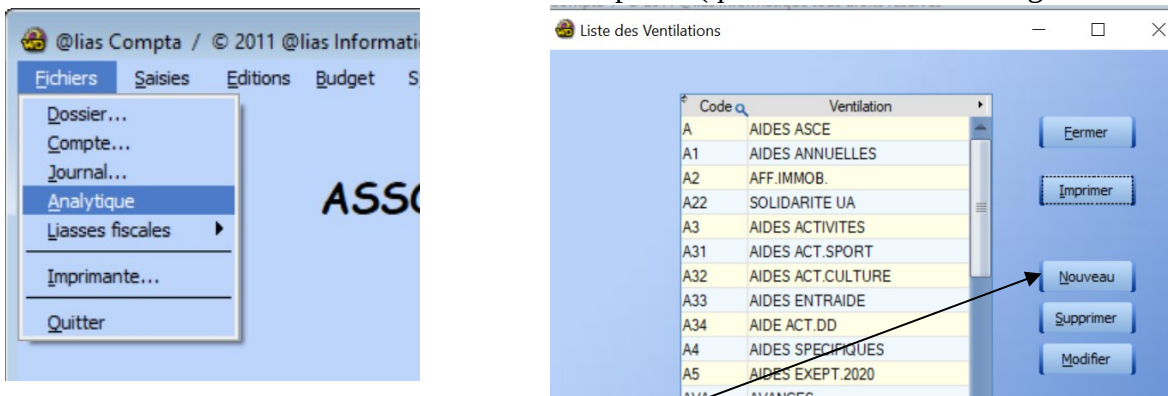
@lias Compta / © 2011 @lias Informati

Fichiers Saisies Editions Budget S

Dossier...
Compte...
Journal...
Analytique
Liasses fiscales
Imprimante...
Quitter

ASS

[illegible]

Liste des Ventilations

| Code | Ventilation |
|---|---|
| A | AIDES ASCE |
| A1 | AIDES ANNUELLES |
| A2 | AFF.IMMOB. |
| A22 | SOLIDARITE UA |
| A3 | AIDES ACTIVITES |
| A31 | AIDES ACT.SPORT |
| A32 | AIDES ACT.CULTURE |
| A33 | AIDES ENTRAIDE |
| A34 | AIDE ACT.DD |
| A4 | AIDES SPECIFIQUES |
| A5 | AIDES EXEPT.2020 |
| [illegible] | AVANCES |

Fermer

Imprimer

Nouveau

Supprimer

Modifier